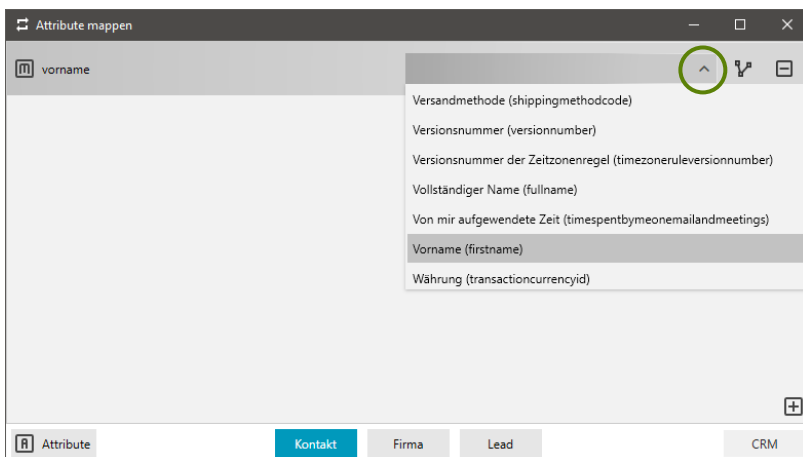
Attribute mappen

vorname

Versandmethode (shippingmethodcode)
Versionsnummer (versionnumber)
Versionsnummer der Zeitzonenregel (timezoneruleversionnumber)
Vollständiger Name (fullname)
Von mir aufgewendete Zeit (timespentbymeonemailandmeetings)
Vorname (firstname)
Währung (transactioncurrencyid)

Attribute
Kontakt
Firma
Lead
CRM